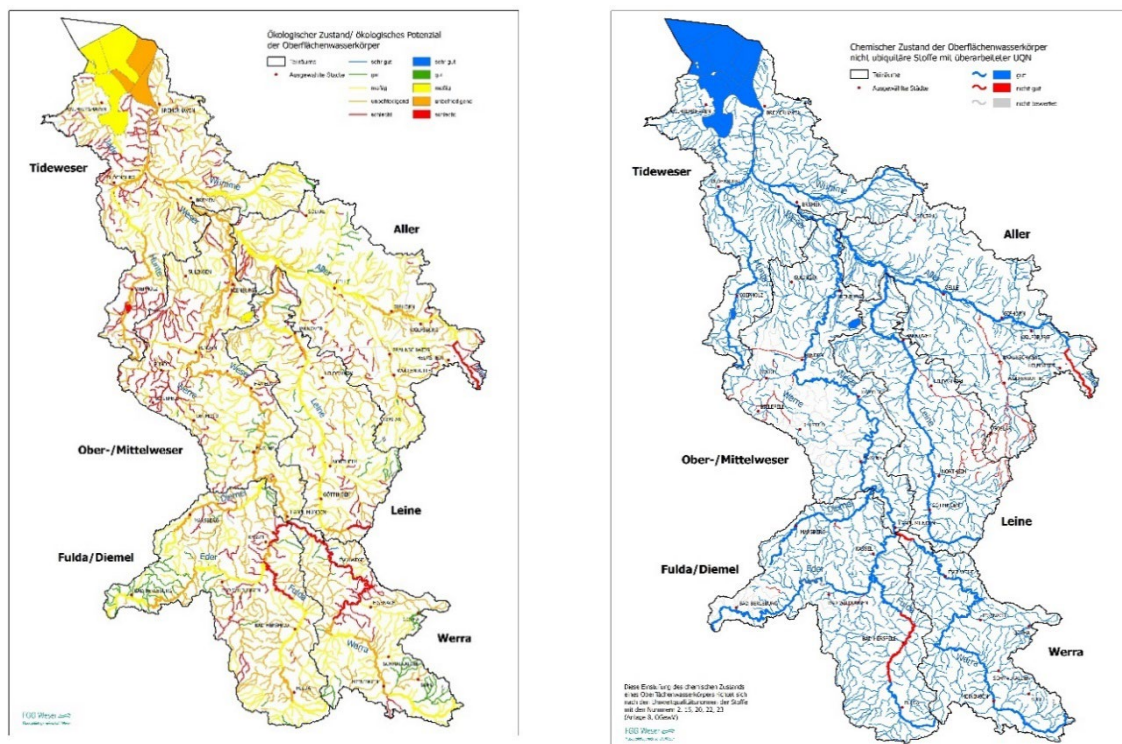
Ökologischer Zustand/ ökologisches Potenzial der Oberflächenwasserkörper

Teilräume
Ausgewählte Städte
sehr gut
gut
mäßig
unbefriedigend
schlecht
sehr gut
gut
mäßig
unbefriedigend
schlecht

Tideweser
Aller
Ober-/Mittelweser
Leine
Fulda/Diemel
Werra
Weser
Aller
Leine
Eder
Werra

FGG Weser

Chemischer Zustand der Oberflächenwasserkörper nicht ubiquitäre Stoffe mit überarbeiteter UQN

Teilräume
Ausgewählte Städte
gut
nicht gut
nicht bewertet

Tideweser
Aller
Ober-/Mittelweser
Leine
Fulda/Diemel
Werra
Weser
Aller
Leine
Eder
Werra

Diese Einstufung des chemischen Zustands eines Oberflächenwasserkörpers richtet sich nach den Umweltqualitätsnormen der Stoffe mit den Nummern: 2, 15, 20, 22, 23 (Anlage 8, OGewV)

FGG Weser